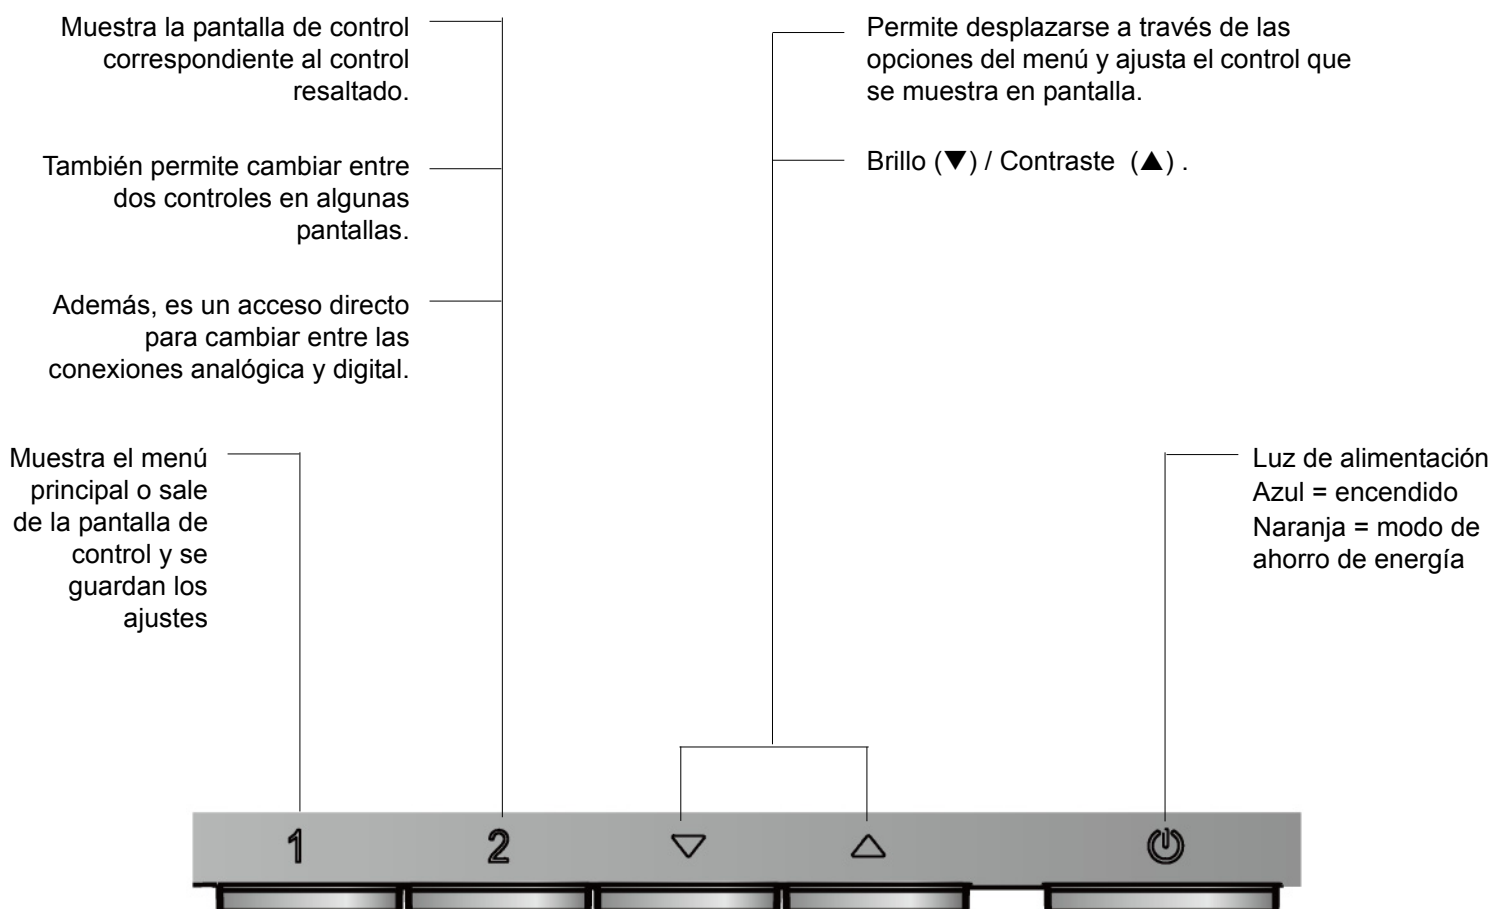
Muestra la pantalla de control correspondiente al control resaltado.

También permite cambiar entre dos controles en algunas pantallas.

Además, es un acceso directo para cambiar entre las conexiones analógica y digital.

Muestra el menú principal o sale de la pantalla de control y se guardan los ajustes

Permite desplazarse a través de las opciones del menú y ajusta el control que se muestra en pantalla.

Brillo (▼) / Contraste (▲) .

Luz de alimentación
Azul = encendido
Naranja = modo de ahorro de energía

1 2 ▽ △